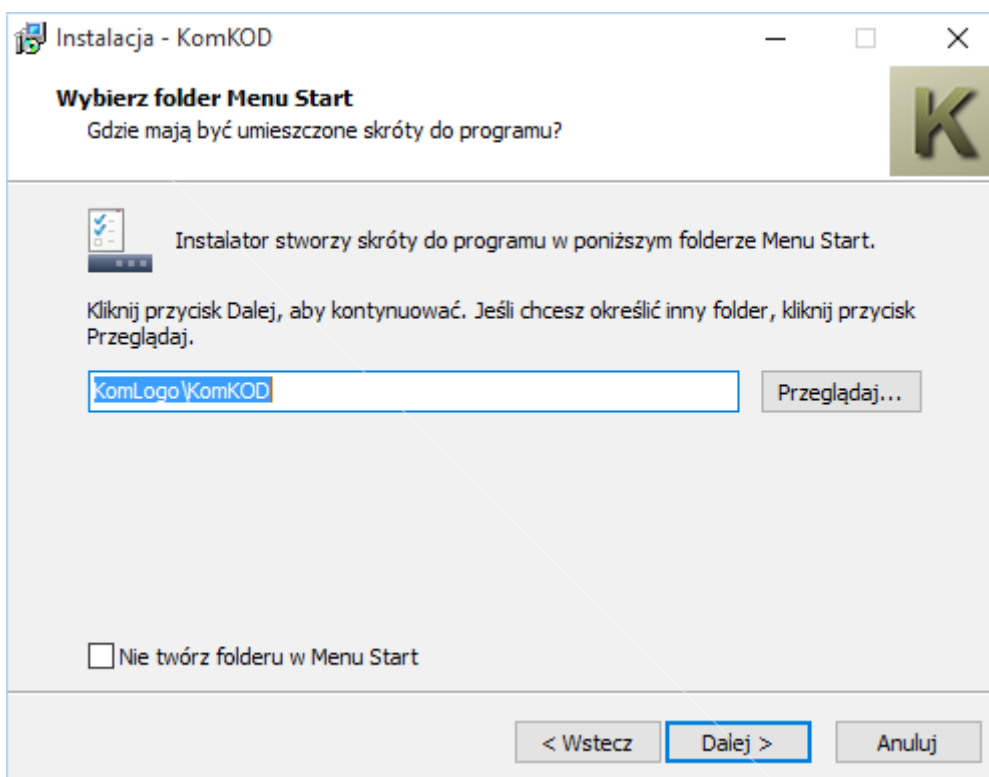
Instalacja - KomKOD

Wybierz folder Menu Start
Gdzie mają być umieszczone skróty do programu?

K

Instalator stworzy skróty do programu w poniższym folderze Menu Start.

Kliknij przycisk Dalej, aby kontynuować. Jeśli chcesz określić inny folder, kliknij przycisk Przeglądaj.

KomLogo\KomKOD

Przeglądaj...

Nie twórz folderu w Menu Start

< Wstecz

Dalej >

Anuluj